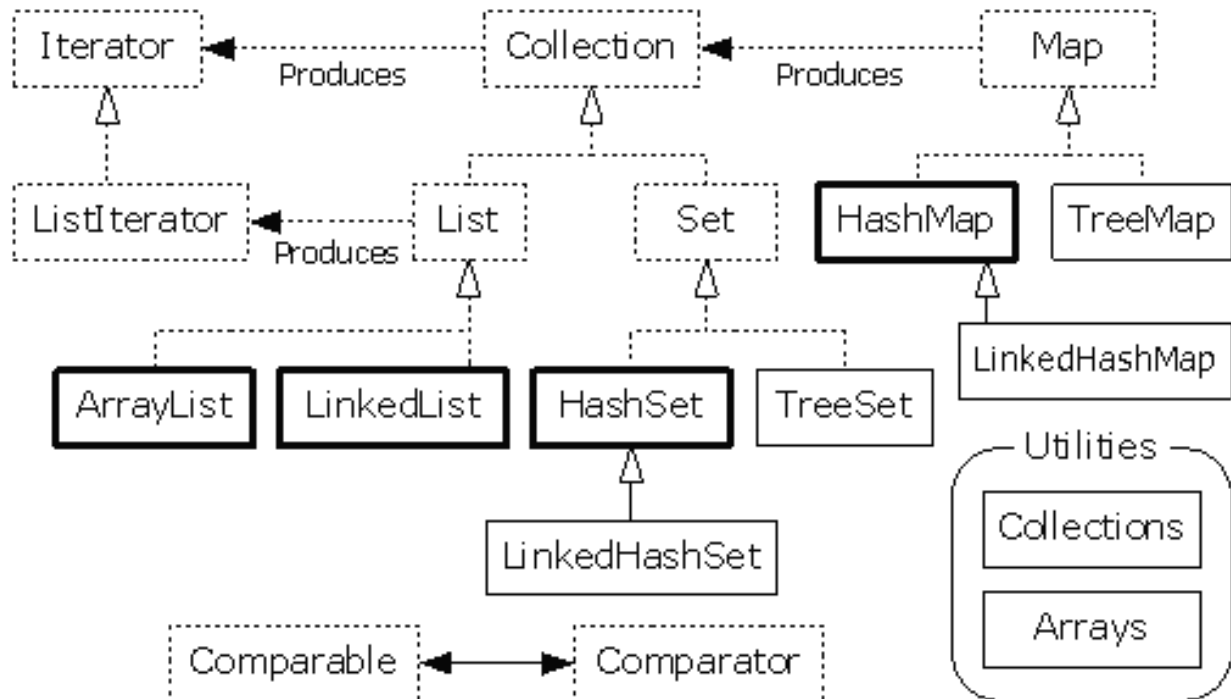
Iterator
Produces
Collection
Produces
Map

ListIterator
Produces
List
Set
HashMap
TreeMap

LinkedHashMap

ArrayList
LinkedList
HashSet
TreeSet

Utilities
Collections
Arrays

LinkedHashSet

Comparable
Comparator